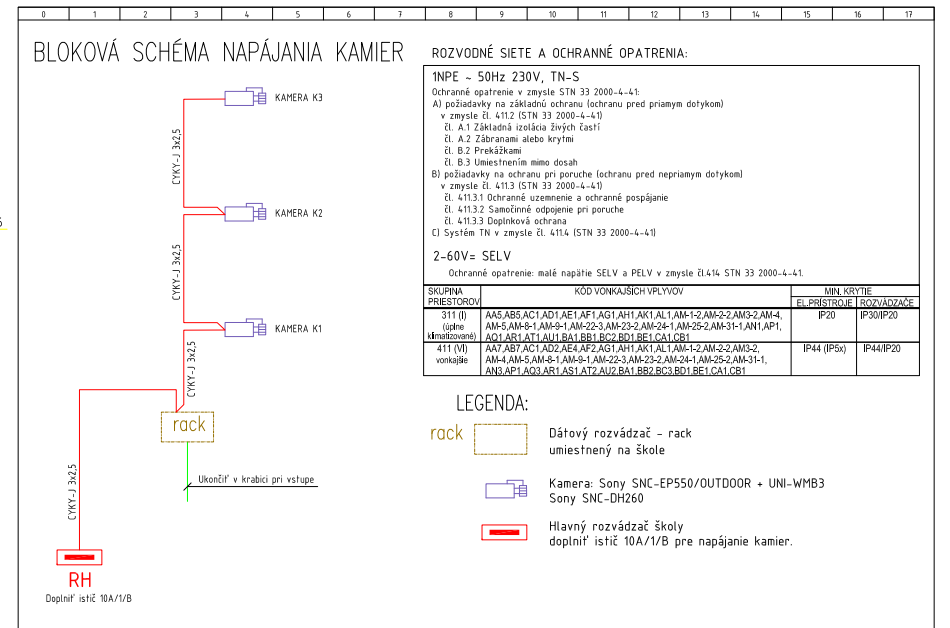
0 1 2 3 4 5 6 7 8 9 10 11 12 13 14 15 16 17

BLOKOVÁ SCHÉMA NAPÁJANIA KAMIER

KAMERA K3

CYKY-J 3x2,5

KAMERA K2

CYKY-J 3x2,5

KAMERA K1

CYKY-J 3x2,5

rack

Ukončiť v krabici pri vstupe

CYKY-J 3x2,5

RH

Doplniť istič 10A/1/B

ROZVODNÉ SIETE A OCHRANNÉ OPATRENIA:

1NPE ~ 50Hz 230V, TN-S

Ochranné opatrenie v zmysle STN 33 2000-4-41:
A) požiadavky na základnú ochranu (ochranu pred priamym dotykom)
v zmysle čl. 411.2 (STN 33 2000-4-41)
čl. A.1 Základná izolácia živých častí
čl. A.2 Zábranami alebo krytmi
čl. B.2 Prekážkami
čl. B.3 Umiestnením mimo dosah
B) požiadavky na ochranu pri poruche (ochranu pred nepriamym dotykom)
v zmysle čl. 411.3 (STN 33 2000-4-41)
čl. 411.3.1 Ochranné uzemnenie a ochranné pospájanie
čl. 411.3.2 Samočinné odpojenie pri poruche
čl. 411.3.3 Doplnková ochrana
C) Systém TN v zmysle čl. 411.4 (STN 33 2000-4-41)

2-60V= SELV

Ochranné opatrenie: malé napätie SELV a PELV v zmysle čl.414 STN 33 2000-4-41.

| SKUPINA PRIESTOROV | KÓD VONKAJŠÍCH VPLYVOV | MIN. KRYTIE EL.PRÍSTROJE | MIN. KRYTIE ROZVÁDZAČE |
|---|---|---|---|
| 311 (I) (úplne klimatizované) | AA5,AB5,AC1,AD1,AE1,AF1,AG1,AH1,AK1,AL1,AM-1-2,AM-2-2,AM3-2,AM-4, AM-5,AM-8-1,AM-9-1,AM-22-3,AM-23-2,AM-24-1,AM-25-2,AM-31-1,AN1,AP1, AQ1,AR1,AT1,AU1,BA1,BB1,BC2,BD1,BE1,CA1,CB1 | IP20 | IP30/IP20 |
| 411 (VI) vonkajšie | AA7,AB7,AC1,AD2,AE4,AF2,AG1,AH1,AK1,AL1,AM-1-2,AM-2-2,AM3-2, AM-4,AM-5,AM-8-1,AM-9-1,AM-22-3,AM-23-2,AM-24-1,AM-25-2,AM-31-1, AN3,AP1,AQ3,AR1,AS1,AT2,AU2,BA1,BB2,BC3,BD1,BE1,CA1,CB1 | IP44 (IP5x) | IP44/IP20 |

LEGENDA:

rack

Dátový rozvádzač - rack
umiestnený na škole

Kamera: Sony SNC-EP550/OUTDOOR + UNI-WMB3
Sony SNC-DH260

Hlavný rozvádzač školy
doplniť istič 10A/1/B pre napájanie kamier.